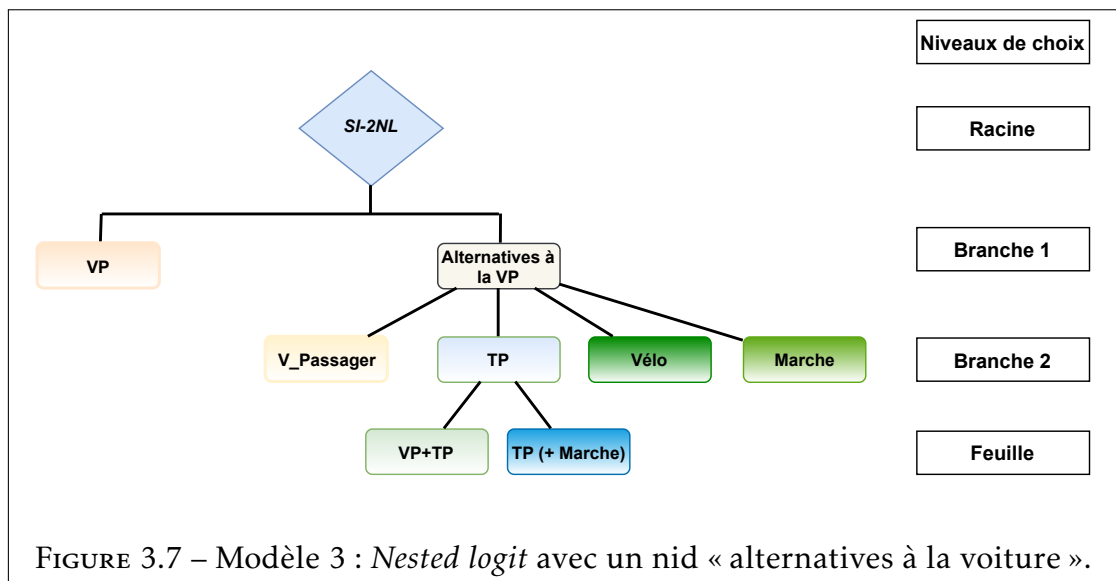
Niveaux de choix

SI-2NL

Racine

VP

Alternatives à la VP

Branche 1

V_Passager

TP

Vélo

Marche

Branche 2

VP+TP

TP (+ Marche)

Feuille

Figure 3.7 – Modèle 3 : *Nested logit* avec un nid « alternatives à la voiture ».